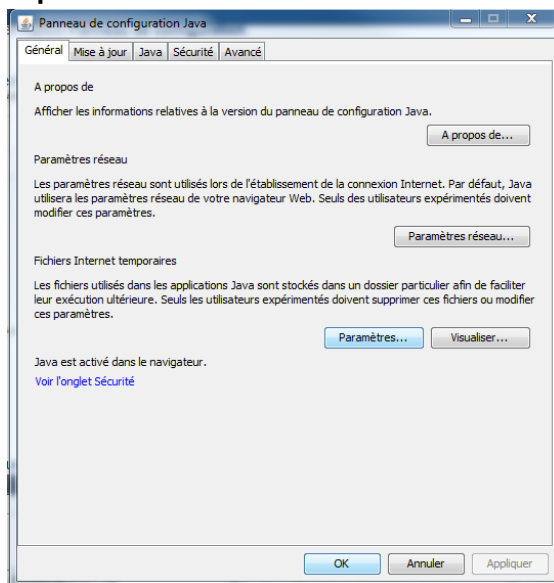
Panneau de configuration Java

Général | Mise à jour | Java | Sécurité | Avancé

A propos de

Afficher les informations relatives à la version du panneau de configuration Java.

A propos de...

Paramètres réseau

Les paramètres réseau sont utilisés lors de l'établissement de la connexion Internet. Par défaut, Java utilisera les paramètres réseau de votre navigateur Web. Seuls des utilisateurs expérimentés doivent modifier ces paramètres.

Paramètres réseau...

Fichiers Internet temporaires

Les fichiers utilisés dans les applications Java sont stockés dans un dossier particulier afin de faciliter leur exécution ultérieure. Seuls les utilisateurs expérimentés doivent supprimer ces fichiers ou modifier ces paramètres.

Paramètres... | Visualiser...

Java est activé dans le navigateur.

Voir l'onglet Sécurité

OK | Annuler | Appliquer